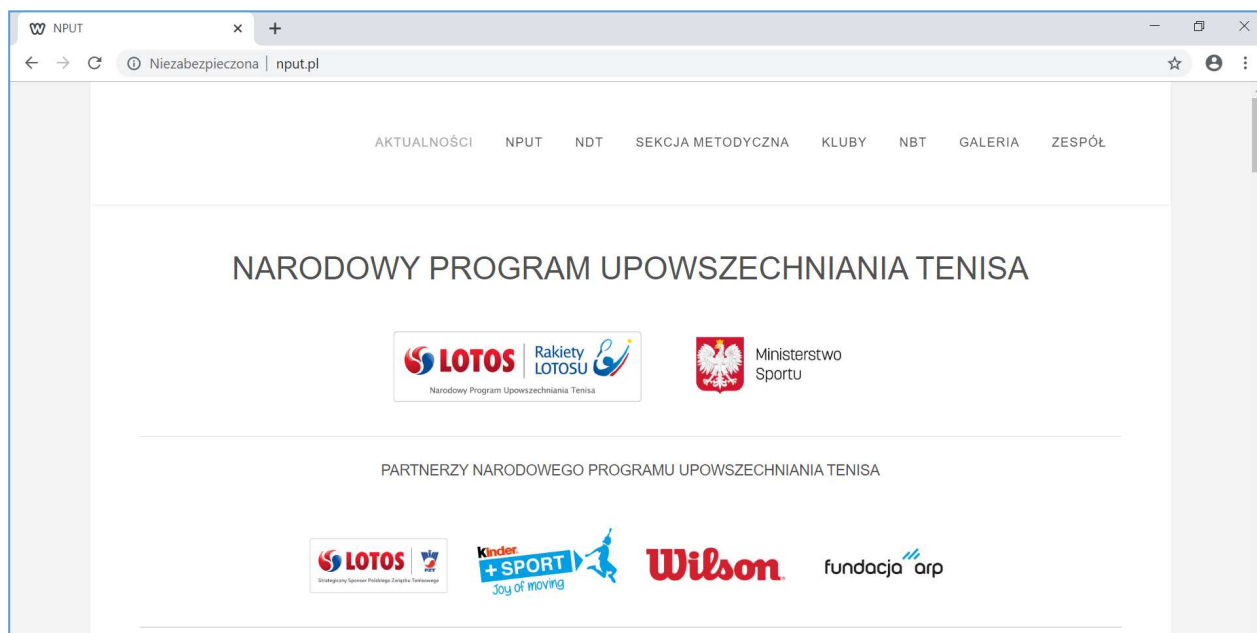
NPUT

Niezabezpieczona | nput.pl

AKTUALNOŚCI NPUT NDT SEKCJA METODYCZNA KLUBY NBT GALERIA ZESPÓŁ

NARODOWY PROGRAM UPOWSZECHNIANIA TENISA

LOTOS Rakiety LOTOSU
Narodowy Program Upowszechniania Tenisa

Ministerstwo Sportu

PARTNERZY NARODOWEGO PROGRAMU UPOWSZECHNIANIA TENISA

LOTOS PZT
Strategiczny Sponsor Polskiego Związku Tenisowego

Kinder + SPORT Joy of moving

Wilson

fundacja arp